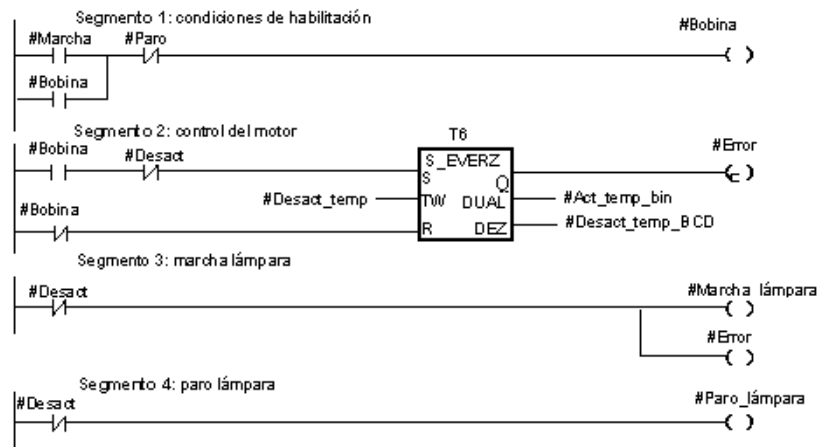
Segmento 1: condiciones de habilitación

#Marcha #Paro #Bobina

#Bobina

Segmento 2: control del motor

T6

#Bobina #Desact

S_EVERZ

S Q

#Error

#Desact_temp TW DUAL #Act_temp_bin

#Bobina

R DEZ #Desact_temp_BCD

Segmento 3: marcha lámpara

#Desact

#Marcha lámpara

#Error

Segmento 4: paro lámpara

#Desact

#Paro_lámpara